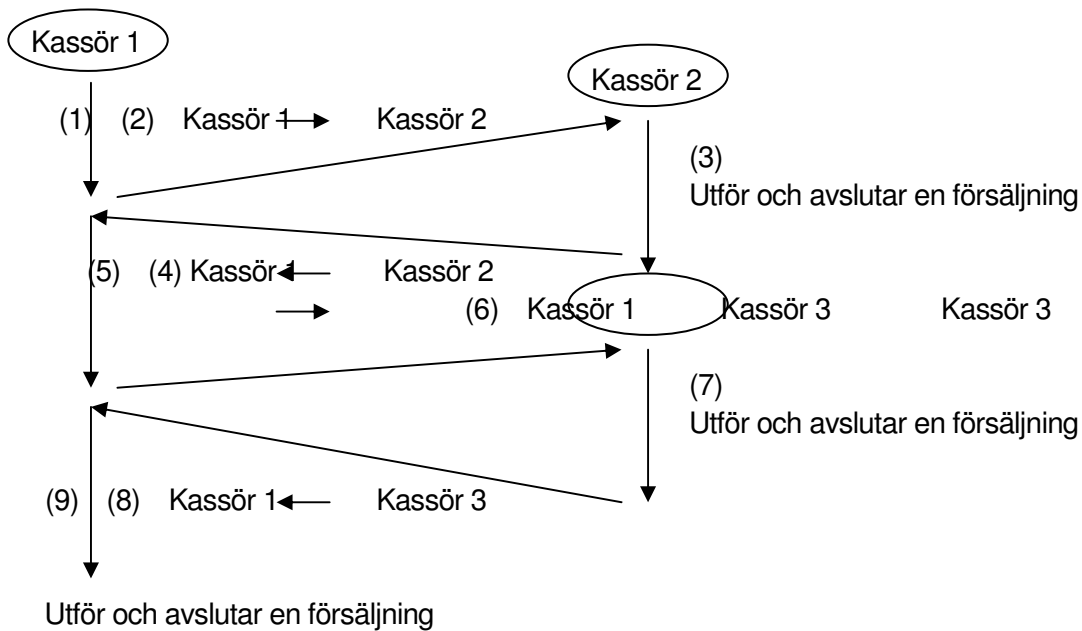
Kassör 1

Kassör 2

(1) (2) Kassör 1 Kassör 2

(3)
Utför och avslutar en försäljning

(5) (4) Kassör 1 Kassör 2

(6) Kassör 1 Kassör 3 Kassör 3

(7)
Utför och avslutar en försäljning

(9) (8) Kassör 1 Kassör 3

Utför och avslutar en försäljning